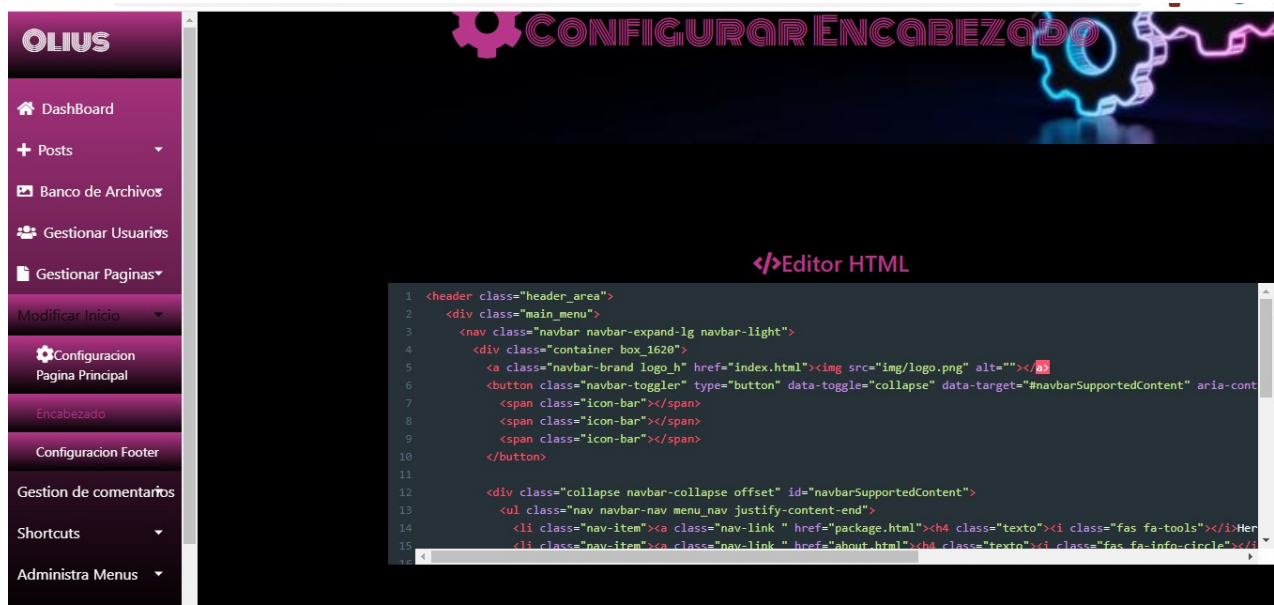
OLIUS

DashBoard

Posts

Banco de Archivos

Gestionar Usuarios

Gestionar Paginas

Modificar Inicio

Configuracion Pagina Principal

Encabezado

Configuracion Footer

Gestion de comentarios

Shortcuts

Administra Menus

Configurar Encabezado

</>Editor HTML

1 <header class="header_area">
2 <div class="main_menu">
3 <nav class="navbar navbar-expand-lg navbar-light">
4 <div class="container box_1620">
5 <a class="navbar-brand logo_h" href="index.html"><img src="img/logo.png" alt=""></a>
6 <button class="navbar-toggler" type="button" data-toggle="collapse" data-target="#navbarSupportedContent" aria-cont
7 <span class="icon-bar"></span>
8 <span class="icon-bar"></span>
9 <span class="icon-bar"></span>
10 </button>
11
12 <div class="collapse navbar-collapse offset" id="navbarSupportedContent">
13 <ul class="nav navbar-nav menu_nav justify-content-end">
14 <li class="nav-item"><a class="nav-link " href="package.html"><h4 class="texto"><i class="fas fa-tools"></i>Her
15 <li class="nav-item"><a class="nav-link " href="about.html"><h4 class="texto"><i class="fas fa-info-circle"></i